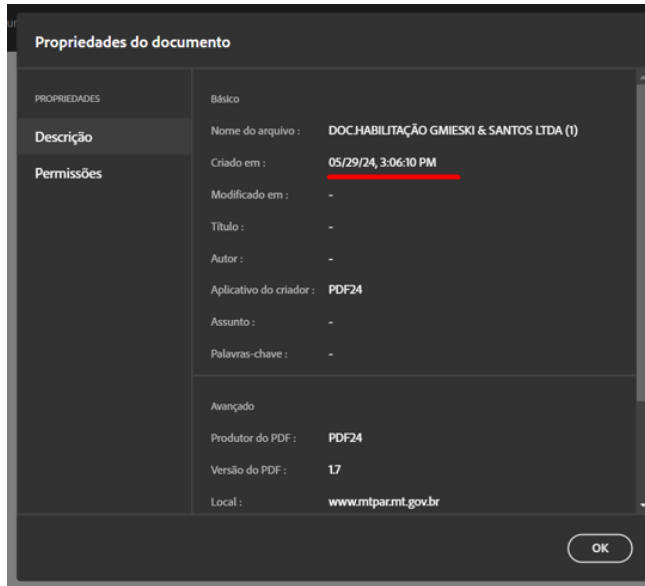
Propriedades do documento

PROPRIEDADES

Descrição

Permissões

Básico

Nome do arquivo : DOC.HABILITAÇÃO GMIESKI & SANTOS LTDA (1)

Criado em : 05/29/24, 3:06:10 PM

Modificado em : -

Título : -

Autor : -

Aplicativo do criador : PDF24

Assunto : -

Palavras-chave : -

Avançado

Produtor do PDF : PDF24

Versão do PDF : 1.7

Local : www.mtpar.mt.gov.br

OK